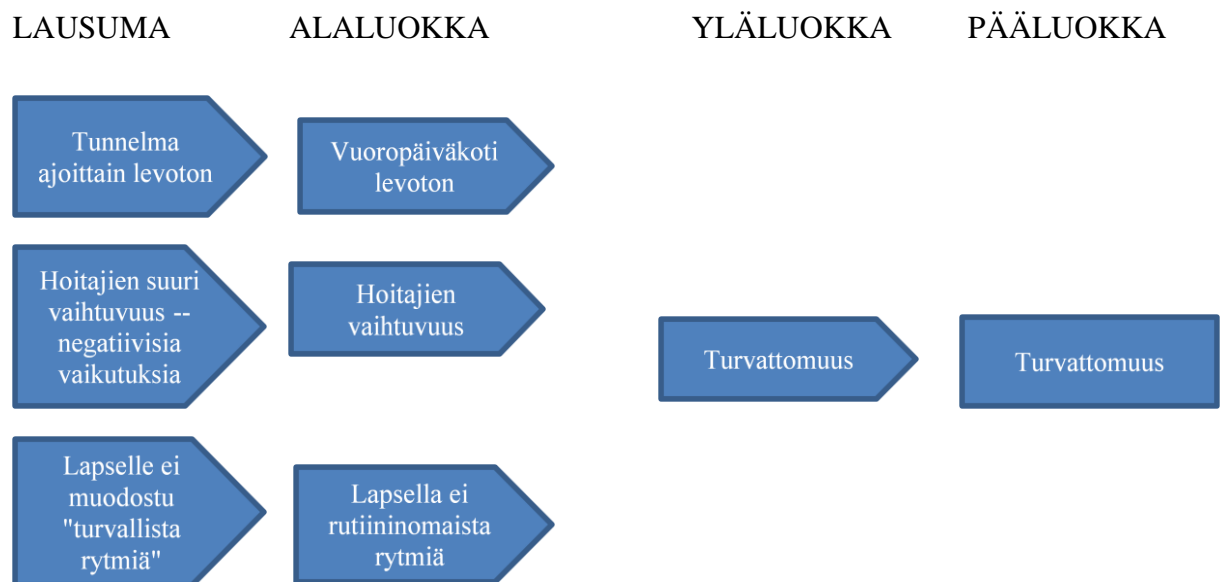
LAUSUMA ALALUOKKA YLÄLUOKKA PÄÄLUOKKA

Tunnelma ajoittain levoton

Vuoropäiväkoti levoton

Hoitajien suuri vaihtuvuus -- negatiivisia vaikutuksia

Hoitajien vaihtuvuus

Turvattomuus

Turvattomuus

Lapselle ei muodostu "turvallista rytmiä"

Lapsella ei rutiininomaista rytmiä